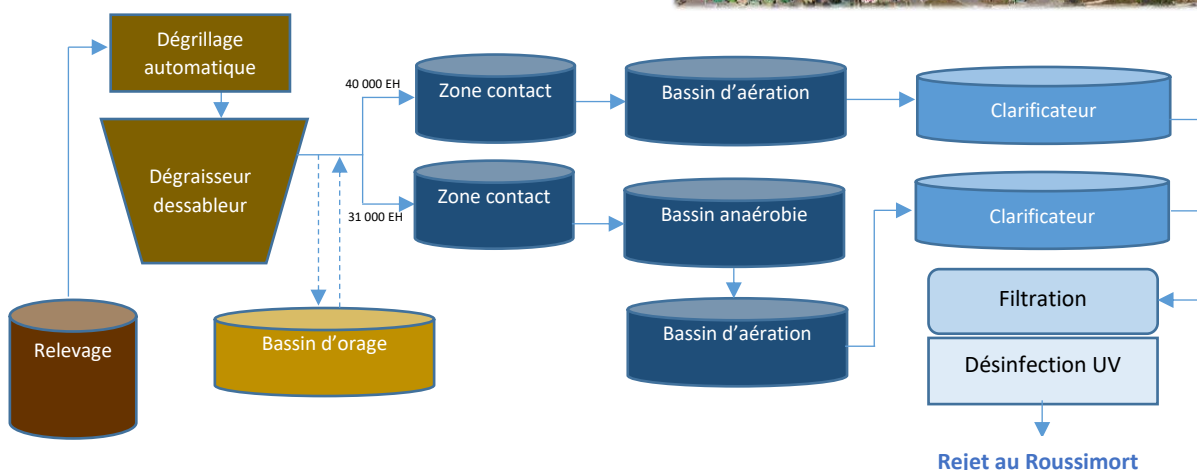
Dégrillage automatique

Dégraisseur dessableur

Relevage

Bassin d’orage

40 000 EH

31 000 EH

Zone contact

Zone contact

Bassin d’aération

Bassin anaérobie

Bassin d’aération

Clarificateur

Clarificateur

Filtration

Désinfection UV

Rejet au Roussimort